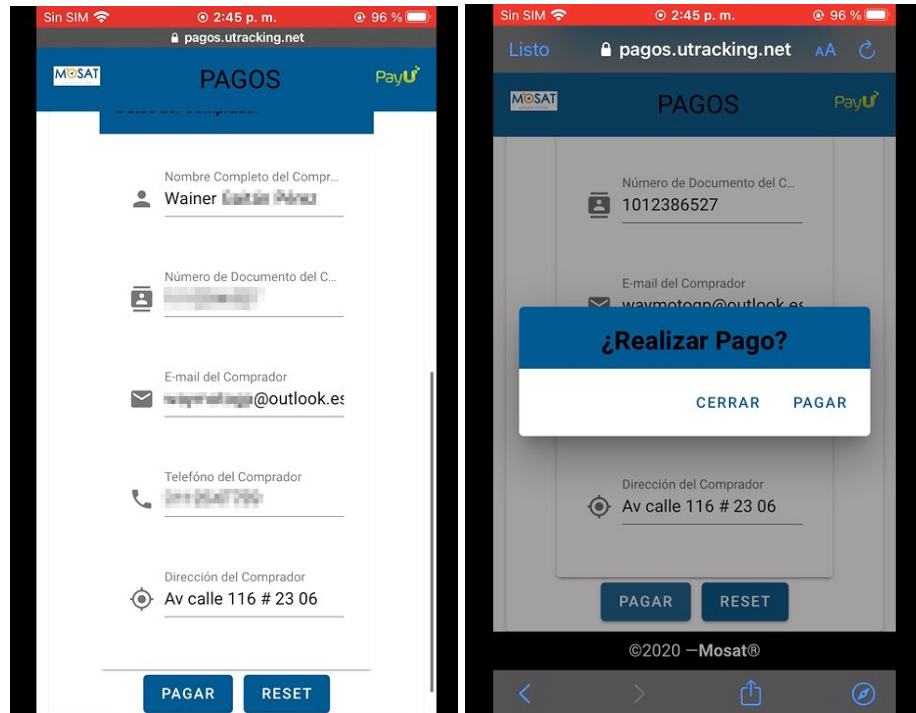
Sin SIM 2:45 p. m. 96 %
pagos.utracking.net
MOSAT PAGOS PayU
Datos del Comprador
Nombre Completo del Compr...
Wainer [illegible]
Número de Documento del C...
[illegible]
E-mail del Comprador
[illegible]@outlook.es
Telefóno del Comprador
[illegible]
Dirección del Comprador
Av calle 116 # 23 06
PAGAR RESET

Sin SIM 2:45 p. m. 96 %
Listo pagos.utracking.net AA
MOSAT PAGOS PayU
Número de Documento del C...
1012386527
E-mail del Comprador
waymotogp@outlook.es
¿Realizar Pago?
CERRAR PAGAR
Dirección del Comprador
Av calle 116 # 23 06
PAGAR RESET
©2020 —Mosat®